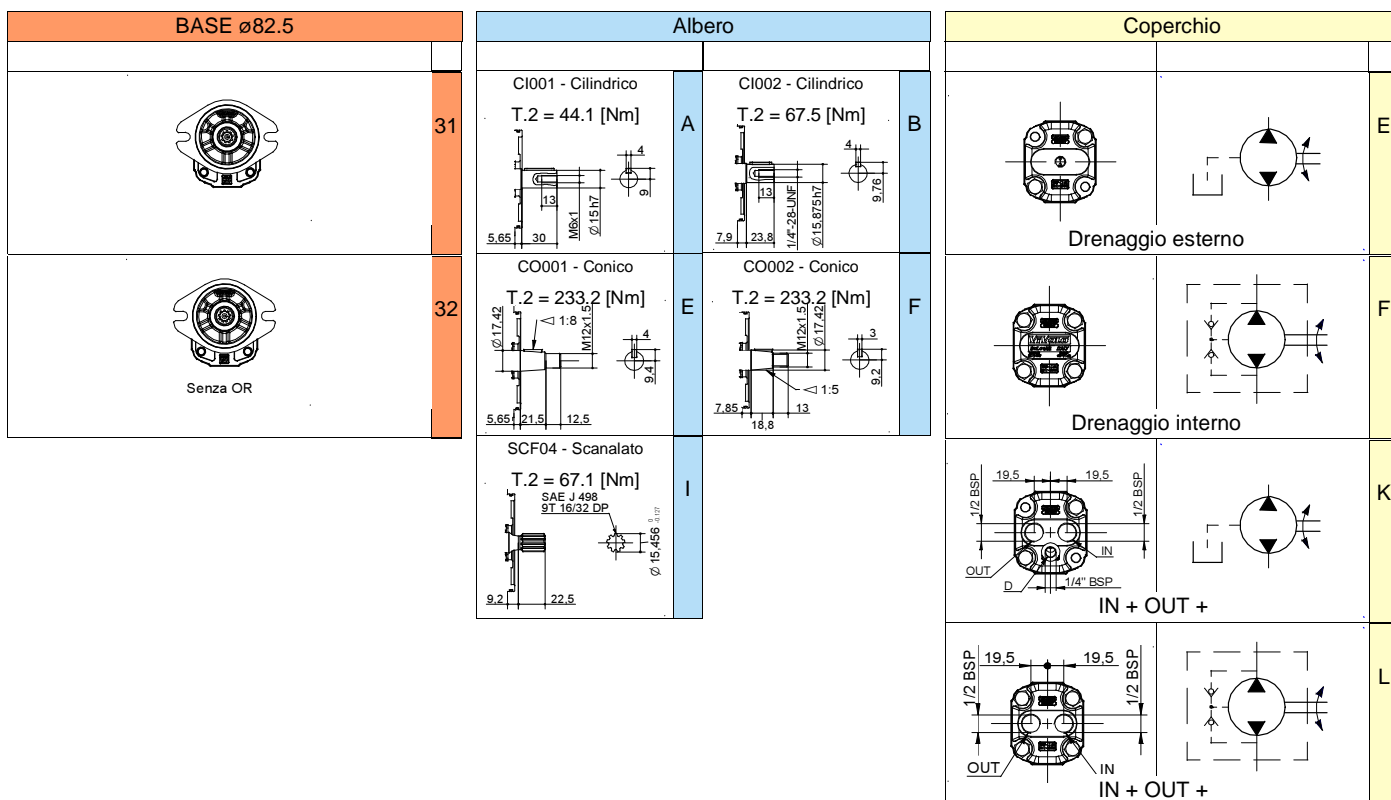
BASE ø82.5

31

32

Senza OR

Albero

CI001 - Cilindrico
T.2 = 44.1 [Nm]
A
4
9
13
M6x1
Ø 15 h7
5,65 30

CI002 - Cilindrico
T.2 = 67.5 [Nm]
B
4
9,76
13
1/4"-28-UNF
Ø15,875 h7
7,9 23,8

CO001 - Conico
T.2 = 233.2 [Nm]
E
Ø 17,42
1:8
M12x1,5
4
9,4
5,65 21,5 12,5

CO002 - Conico
T.2 = 233.2 [Nm]
F
M12x1,5
Ø 17,42
3
9,2
1:5
7,85 13
18,8

SCF04 - Scanalato
T.2 = 67.1 [Nm]
I
SAE J 498
9T 16/32 DP
Ø 15,456 $^{0}_{-0,127}$
9,2 22,5

Coperchio

E
Drenaggio esterno

F
Drenaggio interno

K
19,5 19,5
1/2 BSP
1/2 BSP
IN
OUT
D
1/4" BSP
IN + OUT +

L
19,5 19,5
1/2 BSP
1/2 BSP
OUT
IN
IN + OUT +